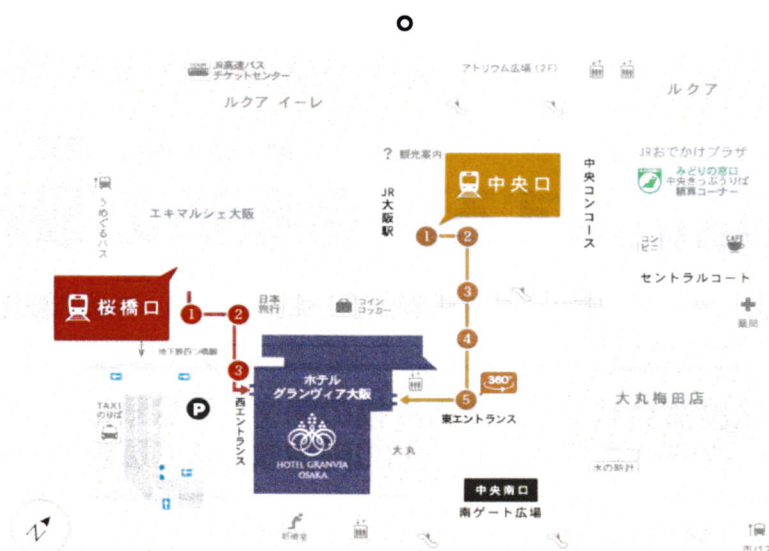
o

高速バス
チケットセンター

アトリウム広場（2F）

ルクア イーレ

ルクア

? 観光案内

中央口

中央コンコース

JRおでかけプラザ
みどりの窓口
中央きっぷうりば
観賞コーナー

JR大阪駅

うめぐるバス

エキマルシェ大阪

1 2

3

コンビニ

CAFE

セントラルコート

桜橋口

1 2

日本旅行

コインロッカー

4

薬局

地下鉄四つ橋線

3

ホテル
グランヴィア大阪

5 360°

大丸梅田店

TAXI のりば

P

西エントランス

東エントランス

HOTEL GRANVIA OSAKA

大丸

水の時計

中央南口

南ゲート広場

N

喫煙室

市バス